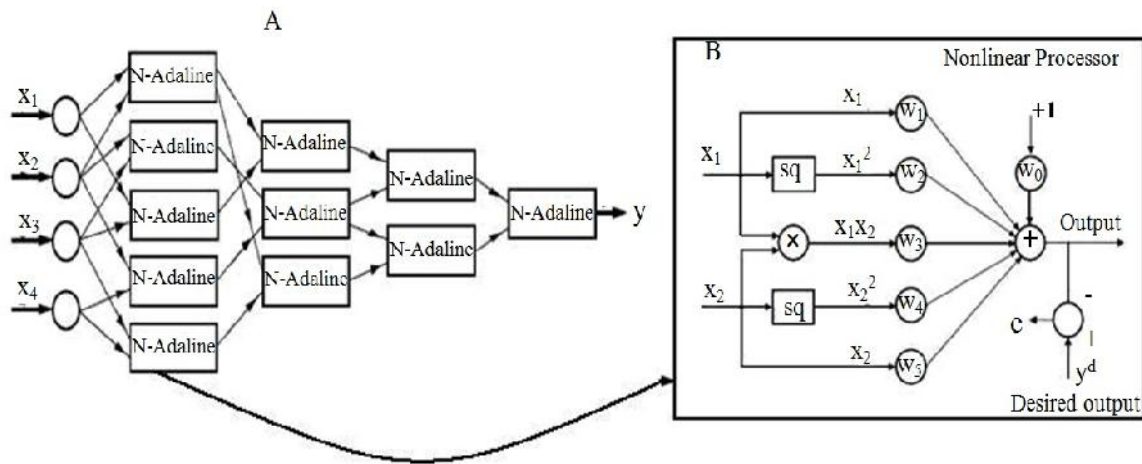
A

$x_1$

$x_2$

$x_3$

$x_4$

N-Adaline

N-Adaline

N-Adaline

N-Adaline

N-Adaline

N-Adaline

N-Adaline

N-Adaline

N-Adaline

N-Adaline

N-Adaline

y

B

Nonlinear Processor

$x_1$

$x_1$

sq

$x_1^2$

×

$x_1x_2$

$x_2$

sq

$x_2^2$

$x_2$

$w_1$

$w_2$

$w_3$

$w_4$

$w_5$

+1

$w_0$

+

Output

-

e

$y^d$

Desired output